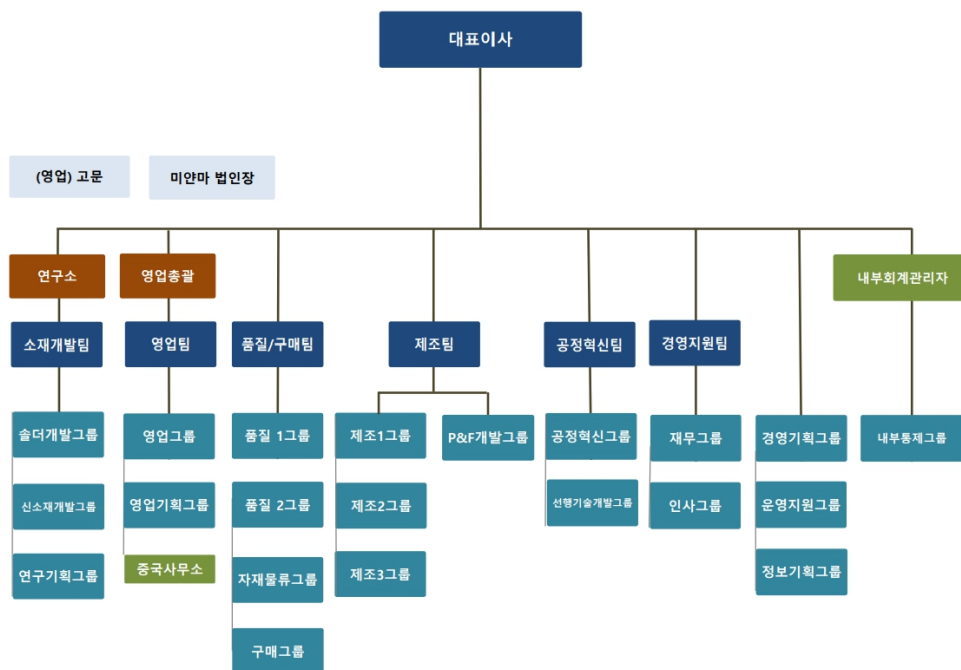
대표이사

(영업) 고문

미얀마 법인장

연구소

소재개발팀

솔더개발그룹

신소재개발그룹

연구기획그룹

영업총괄

영업팀

영업그룹

영업기획그룹

중국사무소

품질/구매팀

품질 1그룹

품질 2그룹

자재물류그룹

구매그룹

제조팀

제조1그룹

제조2그룹

제조3그룹

P&F개발그룹

공정혁신팀

공정혁신그룹

선행기술개발그룹

경영지원팀

재무그룹

인사그룹

경영기획그룹

운영지원그룹

정보기획그룹

내부회계관리자

내부통제그룹